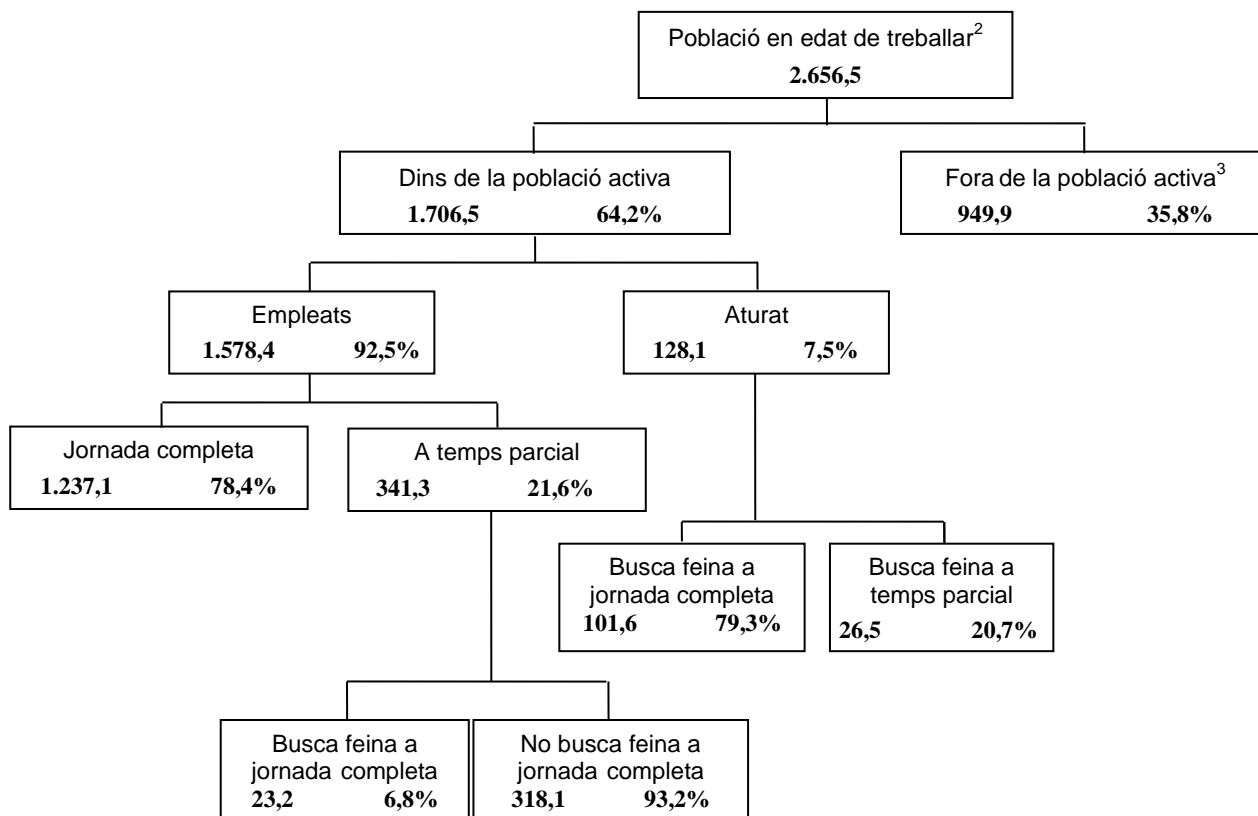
Població en edat de treballar$^2$
2.656,5

Dins de la població activa
1.706,5 64,2%

Fora de la població activa$^3$
949,9 35,8%

Empleats
1.578,4 92,5%

Aturat
128,1 7,5%

Jornada completa
1.237,1 78,4%

A temps parcial
341,3 21,6%

Busca feina a jornada completa
101,6 79,3%

Busca feina a temps parcial
26,5 20,7%

Busca feina a jornada completa
23,2 6,8%

No busca feina a jornada completa
318,1 93,2%